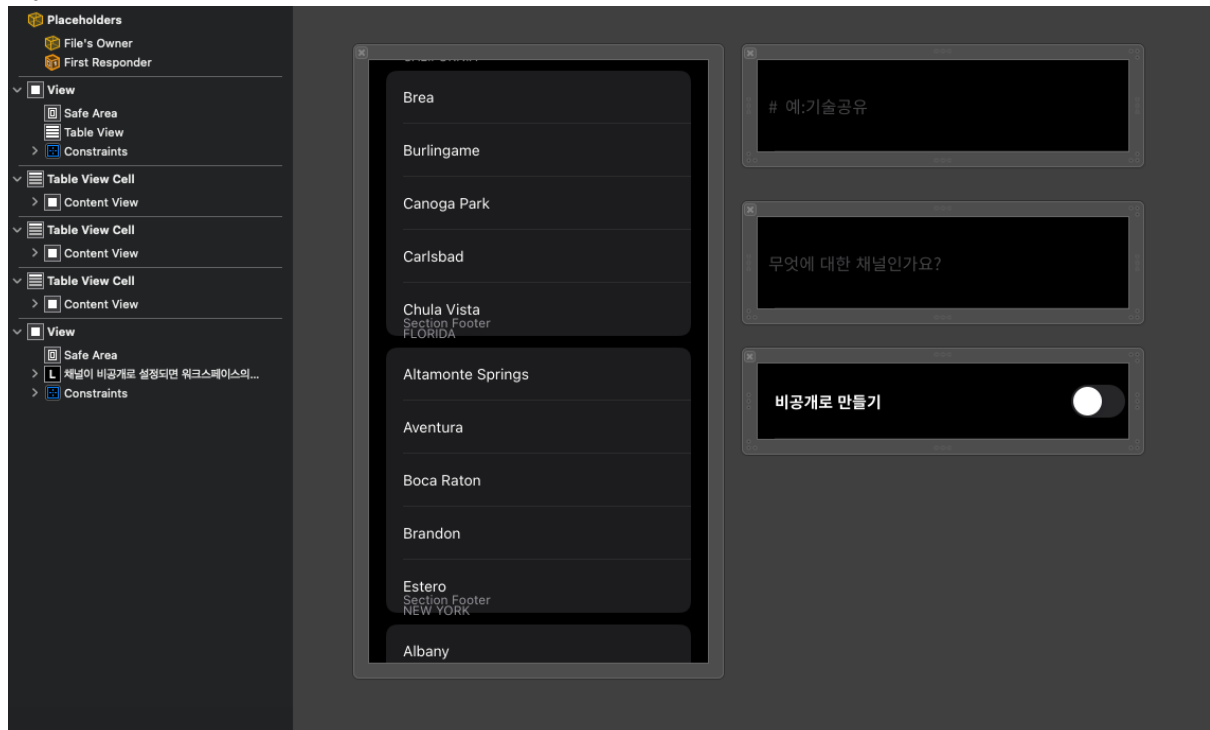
Placeholders
File's Owner
First Responder
View
Safe Area
Table View
Constraints
Table View Cell
Content View
Table View Cell
Content View
Table View Cell
Content View
View
Safe Area
L 채널이 비공개로 설정되면 워크스페이스의...
Constraints

Brea
Burlingame
Canoga Park
Carlsbad
Chula Vista
Section Footer
FLORIDA
Altamonte Springs
Aventura
Boca Raton
Brandon
Estero
Section Footer
NEW YORK
Albany

# 예:기술공유

무엇에 대한 채널인가요?

비공개로 만들기